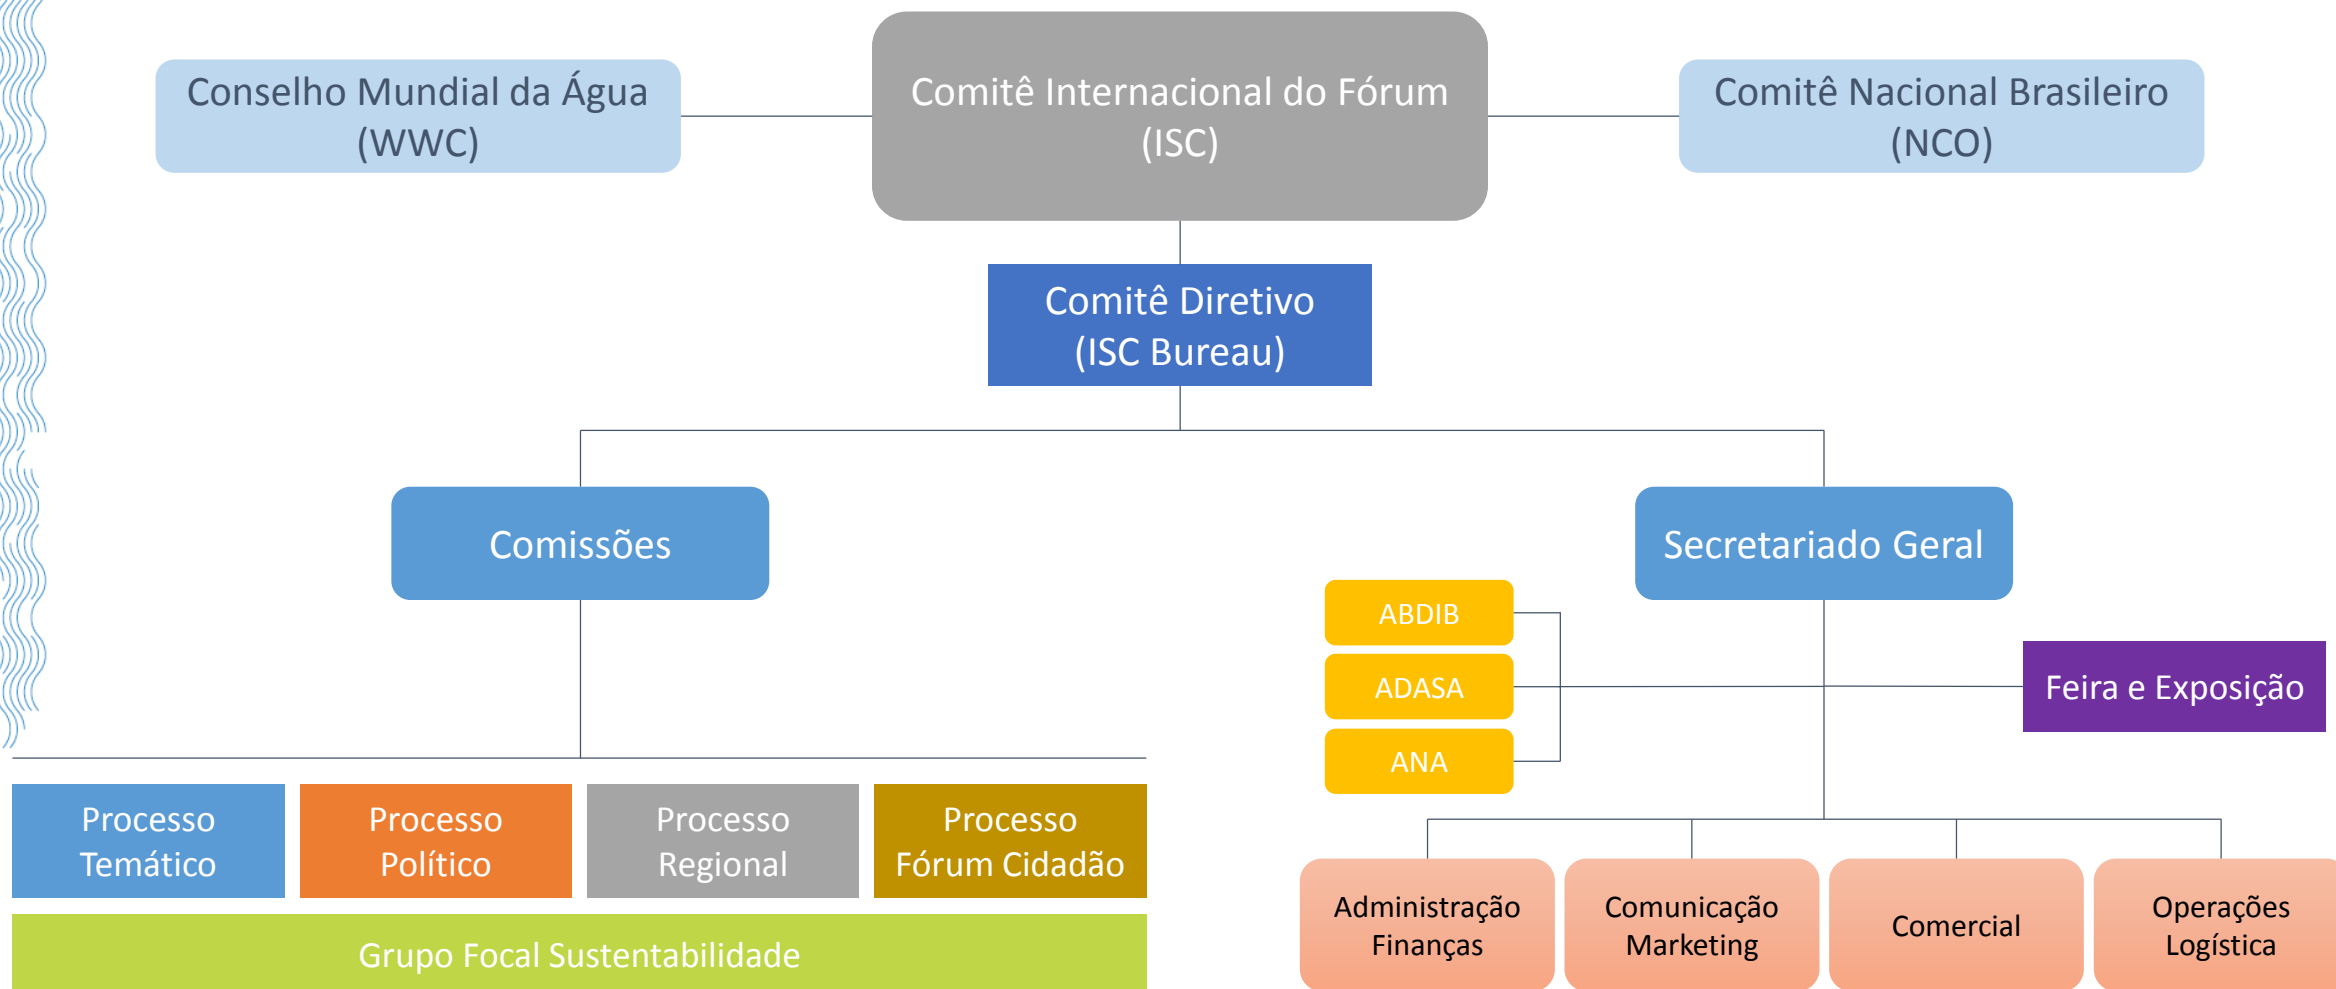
Conselho Mundial da Água (WWC)

Comitê Internacional do Fórum (ISC)

Comitê Nacional Brasileiro (NCO)

Comitê Diretivo (ISC Bureau)

Comissões

Secretariado Geral

ABDIB

ADASA

ANA

Feira e Exposição

Processo Temático

Processo Político

Processo Regional

Processo Fórum Cidadão

Grupo Focal Sustentabilidade

Administração Finanças

Comunicação Marketing

Comercial

Operações Logística